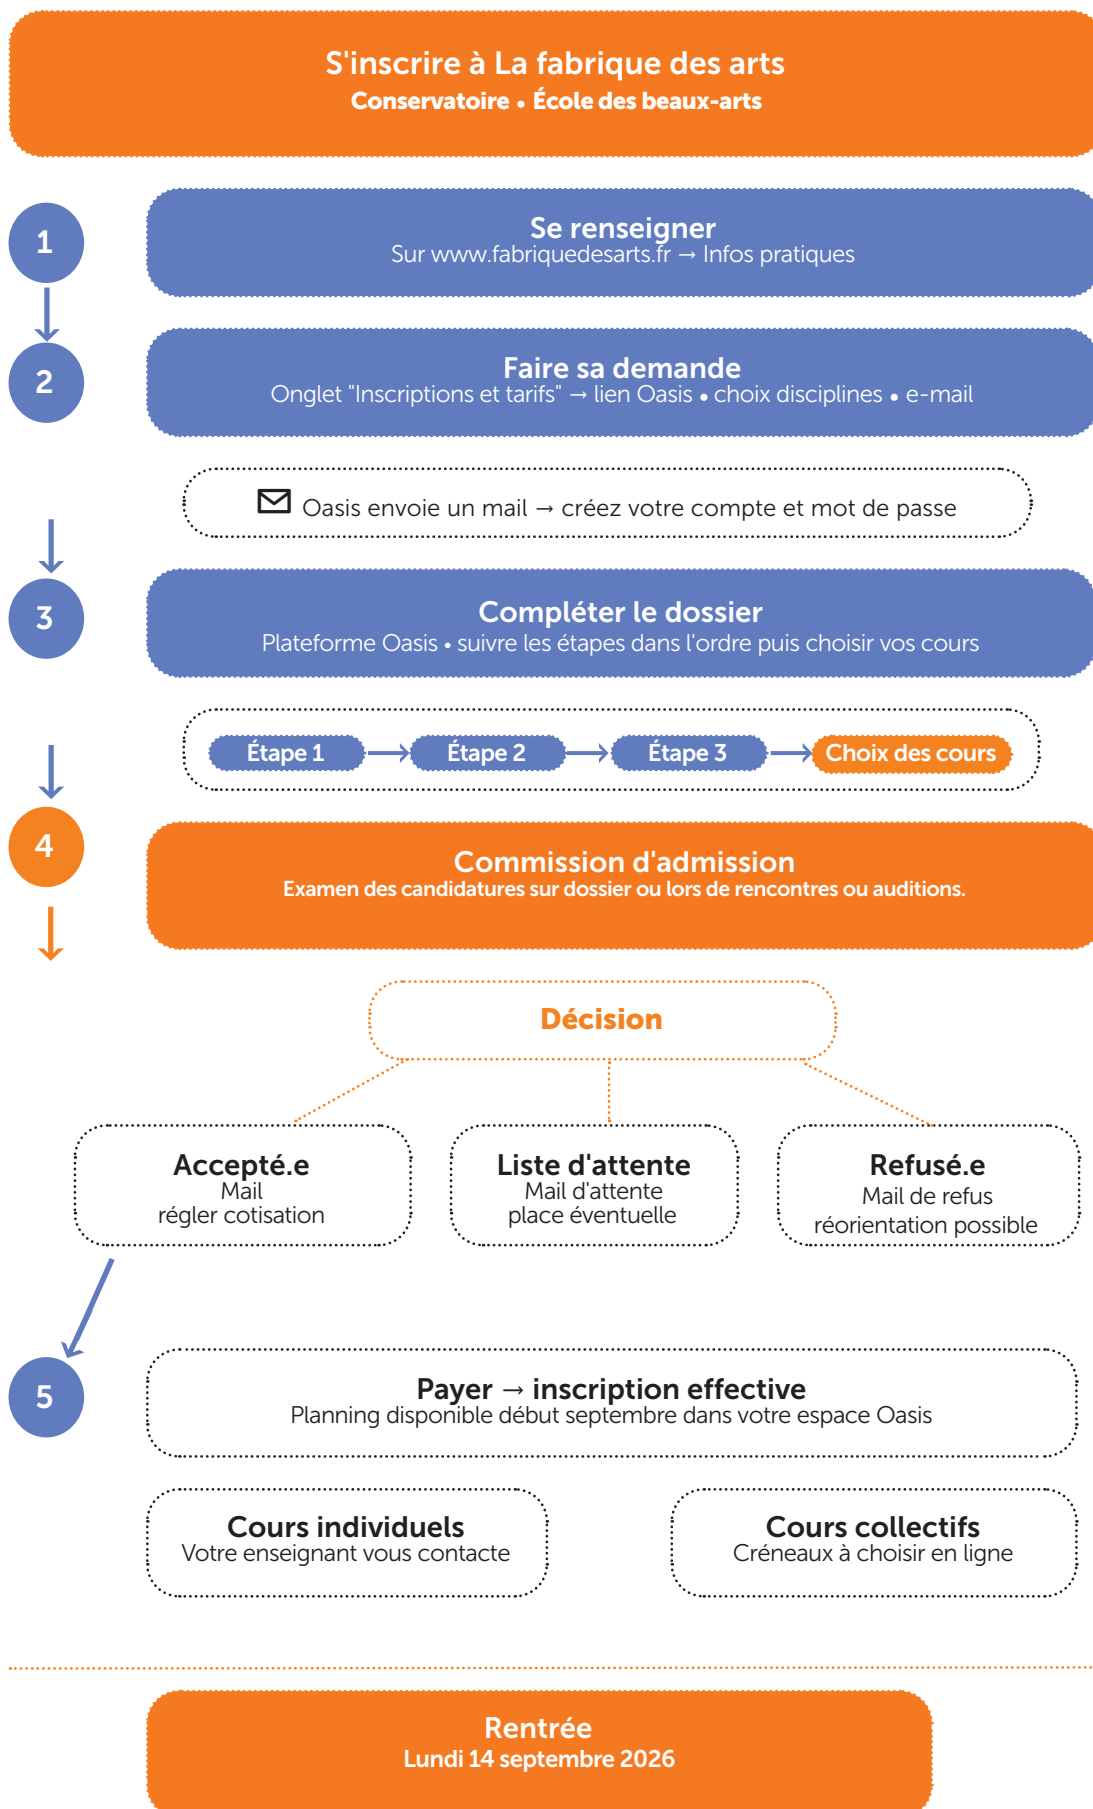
S'inscrire à La fabrique des arts
Conservatoire • École des beaux-arts

1

Se renseigner
Sur www.fabriquedesarts.fr → Infos pratiques

2

Faire sa demande
Onglet "Inscriptions et tarifs" → lien Oasis • choix disciplines • e-mail

Oasis envoie un mail → créez votre compte et mot de passe

3

Compléter le dossier
Plateforme Oasis • suivre les étapes dans l'ordre puis choisir vos cours

Étape 1 → Étape 2 → Étape 3 → Choix des cours

4

Commission d'admission
Examen des candidatures sur dossier ou lors de rencontres ou auditions.

Décision

Accepté.e
Mail
régler cotisation

Liste d'attente
Mail d'attente
place éventuelle

Refusé.e
Mail de refus
réorientation possible

5

Payer → inscription effective
Planning disponible début septembre dans votre espace Oasis

Cours individuels
Votre enseignant vous contacte

Cours collectifs
Créneaux à choisir en ligne

Rentrée
Lundi 14 septembre 2026